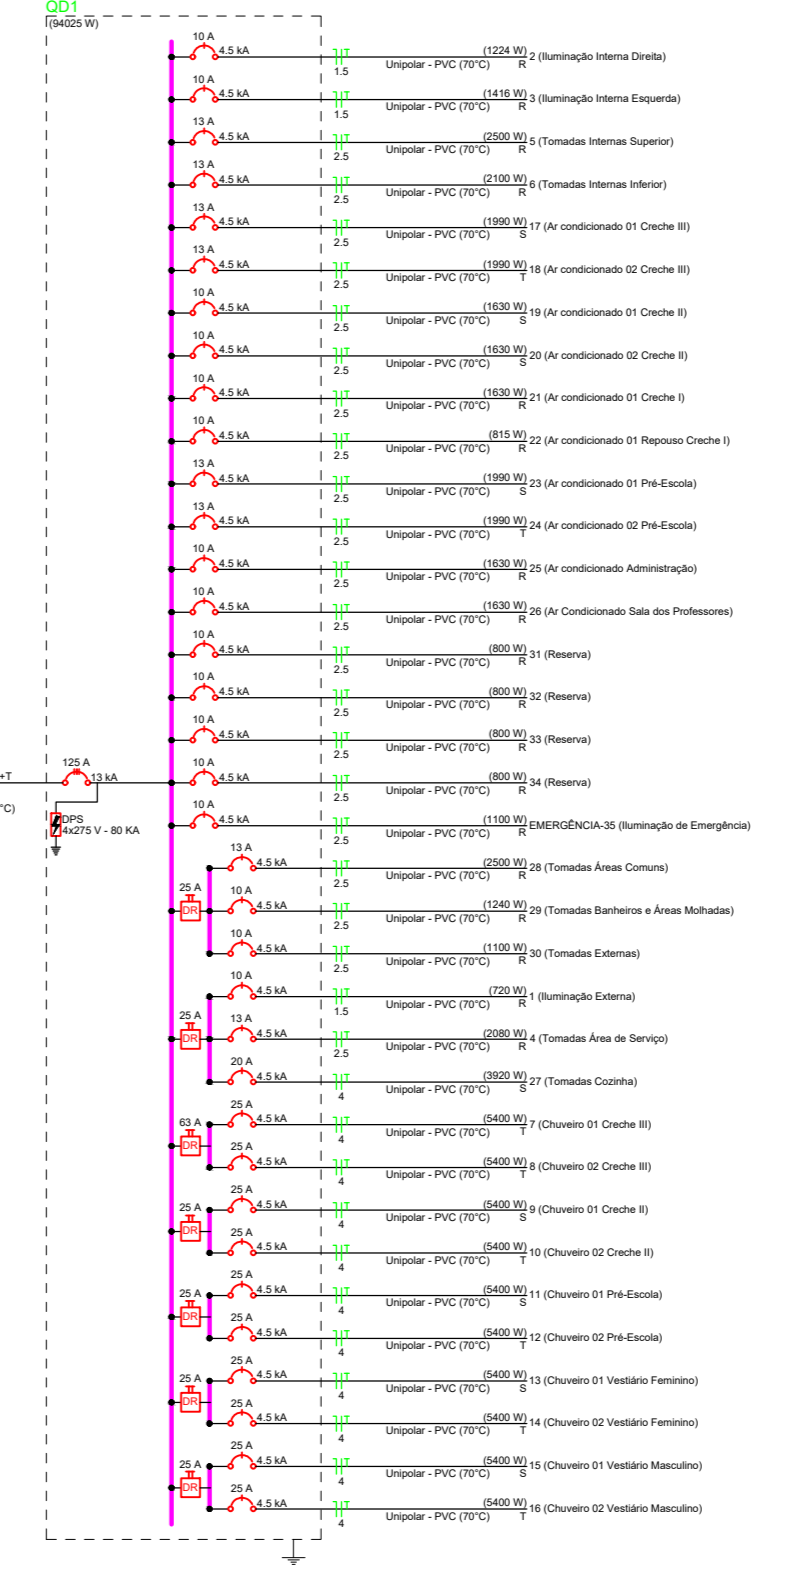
QD1
(94025 W)

10 A
4.5 kA
(1224 W)
1.5
Unipolar - PVC (70°C)
R
2 (Iluminação Interna Direita)

10 A
4.5 kA
(1416 W)
1.5
Unipolar - PVC (70°C)
R
3 (Iluminação Interna Esquerda)

13 A
4.5 kA
(2500 W)
2.5
Unipolar - PVC (70°C)
R
5 (Tomadas Internas Superior)

13 A
4.5 kA
(2100 W)
2.5
Unipolar - PVC (70°C)
R
6 (Tomadas Internas Inferior)

13 A
4.5 kA
(1990 W)
2.5
Unipolar - PVC (70°C)
S
17 (Ar condicionado 01 Creche III)

13 A
4.5 kA
(1990 W)
2.5
Unipolar - PVC (70°C)
T
18 (Ar condicionado 02 Creche III)

10 A
4.5 kA
(1630 W)
2.5
Unipolar - PVC (70°C)
S
19 (Ar condicionado 01 Creche II)

10 A
4.5 kA
(1630 W)
2.5
Unipolar - PVC (70°C)
S
20 (Ar condicionado 02 Creche II)

10 A
4.5 kA
(1630 W)
2.5
Unipolar - PVC (70°C)
R
21 (Ar condicionado 01 Creche I)

10 A
4.5 kA
(815 W)
2.5
Unipolar - PVC (70°C)
R
22 (Ar condicionado 01 Repouso Creche I)

13 A
4.5 kA
(1990 W)
2.5
Unipolar - PVC (70°C)
S
23 (Ar condicionado 01 Pré-Escola)

13 A
4.5 kA
(1990 W)
2.5
Unipolar - PVC (70°C)
T
24 (Ar condicionado 02 Pré-Escola)

10 A
4.5 kA
(1630 W)
2.5
Unipolar - PVC (70°C)
R
25 (Ar condicionado Administração)

10 A
4.5 kA
(1630 W)
2.5
Unipolar - PVC (70°C)
R
26 (Ar Condicionado Sala dos Professores)

10 A
4.5 kA
(800 W)
2.5
Unipolar - PVC (70°C)
R
31 (Reserva)

10 A
4.5 kA
(800 W)
2.5
Unipolar - PVC (70°C)
R
32 (Reserva)

10 A
4.5 kA
(800 W)
2.5
Unipolar - PVC (70°C)
R
33 (Reserva)

+T
°C)
125 A
13 kA
10 A
4.5 kA
(800 W)
2.5
Unipolar - PVC (70°C)
R
34 (Reserva)

DPS
4x275 V - 80 KA

10 A
4.5 kA
(1100 W)
2.5
Unipolar - PVC (70°C)
R
EMERGÊNCIA-35 (Iluminação de Emergência)

13 A
4.5 kA
(2500 W)
2.5
Unipolar - PVC (70°C)
R
28 (Tomadas Áreas Comuns)

25 A
DR
10 A
4.5 kA
(1240 W)
2.5
Unipolar - PVC (70°C)
R
29 (Tomadas Banheiros e Áreas Molhadas)

10 A
4.5 kA
(1100 W)
2.5
Unipolar - PVC (70°C)
R
30 (Tomadas Externas)

10 A
4.5 kA
(720 W)
1.5
Unipolar - PVC (70°C)
R
1 (Iluminação Externa)

25 A
DR
13 A
4.5 kA
(2080 W)
2.5
Unipolar - PVC (70°C)
R
4 (Tomadas Área de Serviço)

20 A
4.5 kA
(3920 W)
4
Unipolar - PVC (70°C)
R
27 (Tomadas Cozinha)

25 A
4.5 kA
(5400 W)
4
Unipolar - PVC (70°C)
T
7 (Chuveiro 01 Creche III)

63 A
DR
25 A
4.5 kA
(5400 W)
4
Unipolar - PVC (70°C)
T
8 (Chuveiro 02 Creche III)

25 A
4.5 kA
(5400 W)
4
Unipolar - PVC (70°C)
S
9 (Chuveiro 01 Creche II)

25 A
DR
25 A
4.5 kA
(5400 W)
4
Unipolar - PVC (70°C)
T
10 (Chuveiro 02 Creche II)

25 A
4.5 kA
(5400 W)
4
Unipolar - PVC (70°C)
S
11 (Chuveiro 01 Pré-Escola)

25 A
DR
25 A
4.5 kA
(5400 W)
4
Unipolar - PVC (70°C)
T
12 (Chuveiro 02 Pré-Escola)

25 A
4.5 kA
(5400 W)
4
Unipolar - PVC (70°C)
S
13 (Chuveiro 01 Vestiário Feminino)

25 A
DR
25 A
4.5 kA
(5400 W)
4
Unipolar - PVC (70°C)
T
14 (Chuveiro 02 Vestiário Feminino)

25 A
4.5 kA
(5400 W)
4
Unipolar - PVC (70°C)
S
15 (Chuveiro 01 Vestiário Masculino)

25 A
DR
25 A
4.5 kA
(5400 W)
4
Unipolar - PVC (70°C)
T
16 (Chuveiro 02 Vestiário Masculino)